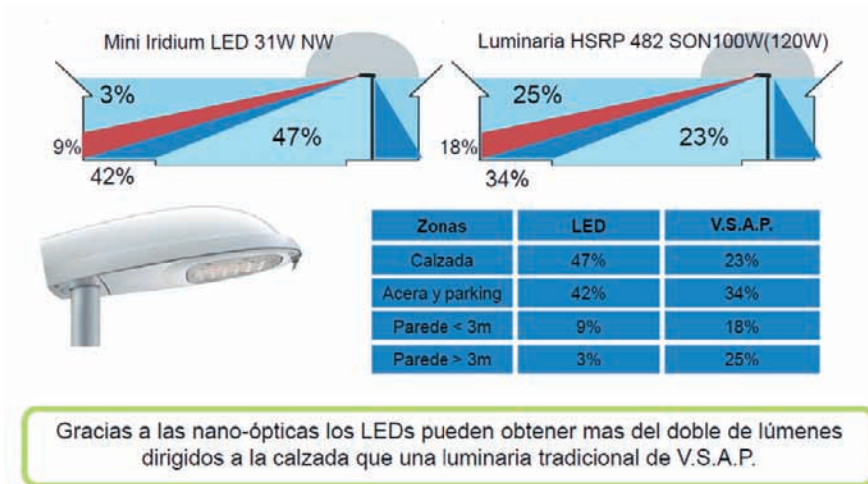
Mini Iridium LED 31W NW

3%

9%

47%

42%

Luminaria HSRP 482 SON100W(120W)

25%

18%

23%

34%

| Zonas | LED | V.S.A.P. |
|---|---|---|
| Calzada | 47% | 23% |
| Acera y parking | 42% | 34% |
| Parede < 3m | 9% | 18% |
| Parede > 3m | 3% | 25% |

Gracias a las nano-ópticas los LEDs pueden obtener mas del doble de lúmenes dirigidos a la calzada que una luminaria tradicional de V.S.A.P.